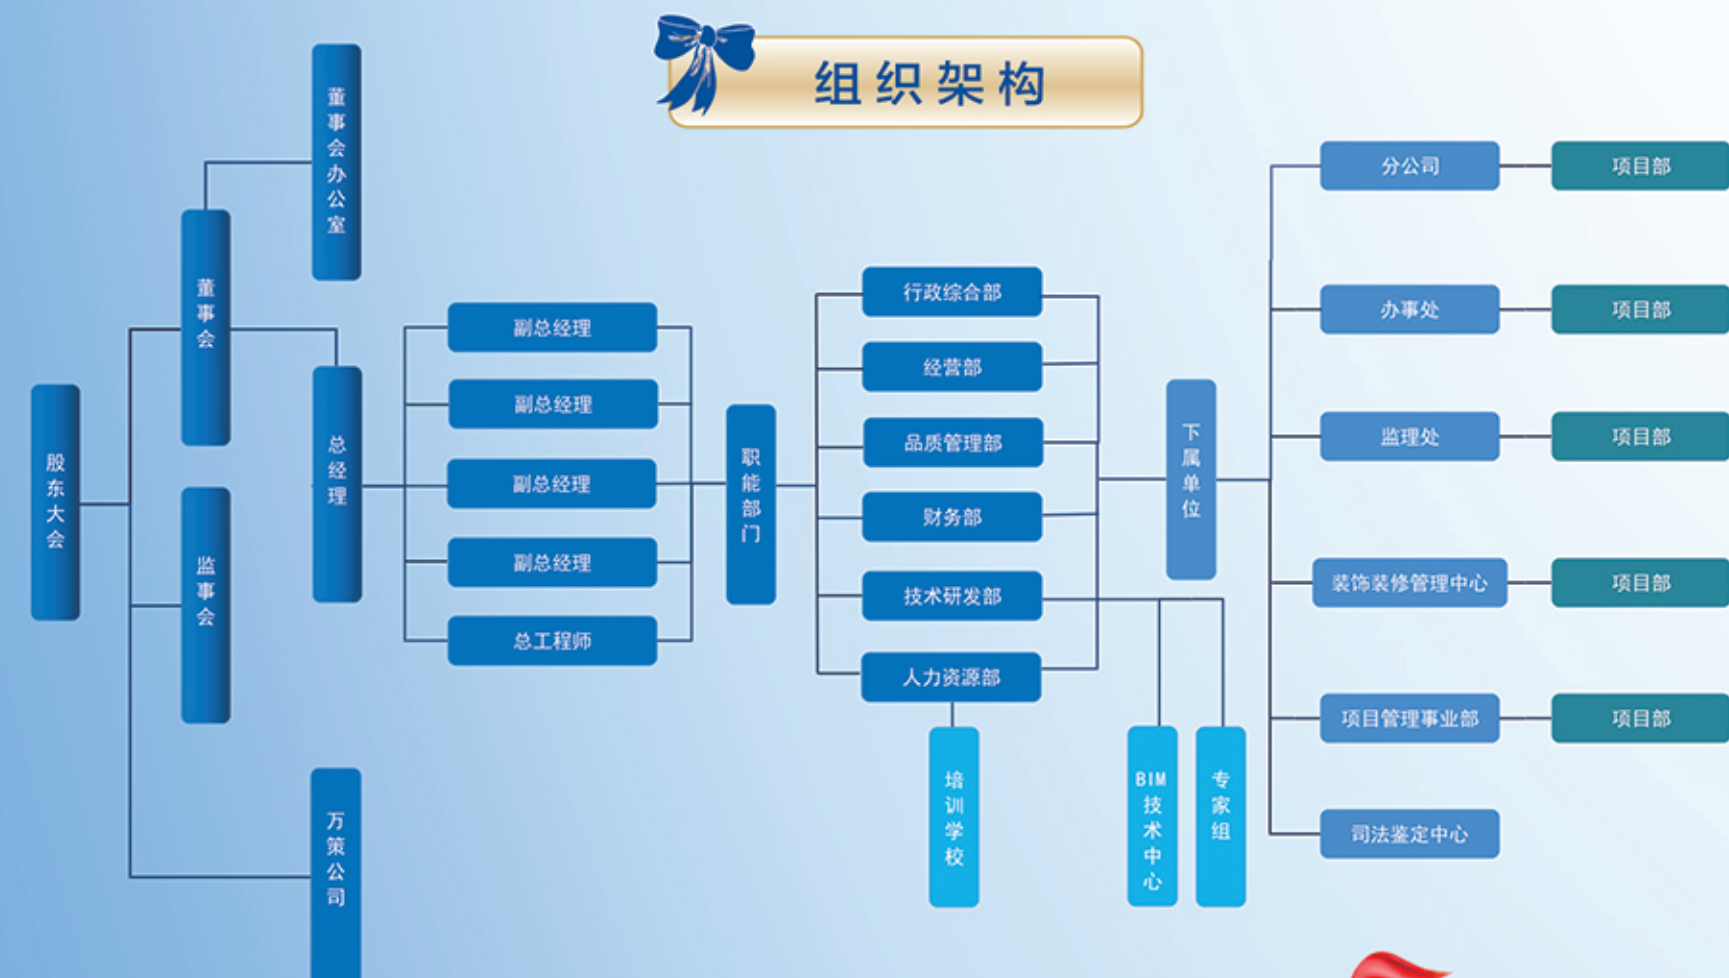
组织架构

股东大会

董事会

董事会办公室

监事会

万策公司

总经理

副总经理

副总经理

副总经理

副总经理

总工程师

职能部门

行政综合部

经营部

品质管理部

财务部

技术研发部

人力资源部

培训学校

BIM技术中心

专家组

下属单位

分公司

项目部

办事处

项目部

监理处

项目部

装饰装修管理中心

项目部

项目管理事业部

项目部

司法鉴定中心